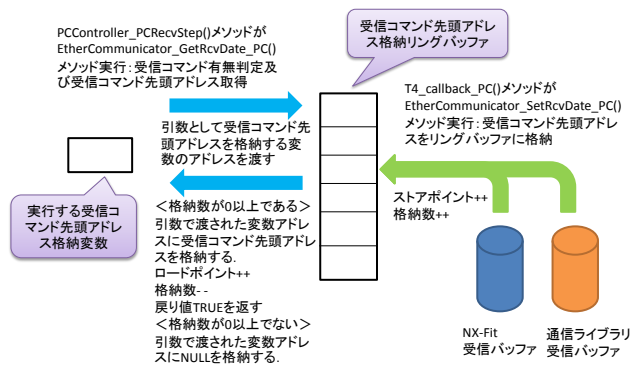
PCController_PCRecvStep()メソッドがEtherCommunicator_GetRcvDate_PC()メソッド実行：受信コマンド有無判定及び受信コマンド先頭アドレス取得

受信コマンド先頭アドレス格納リングバッファ

T4_callback_PC()メソッドがEtherCommunicator_SetRcvDate_PC()メソッド実行：受信コマンド先頭アドレスをリングバッファに格納

引数として受信コマンド先頭アドレスを格納する変数のアドレスを渡す

実行する受信コマンド先頭アドレス格納変数

＜格納数が0以上である＞
引数で渡された変数アドレスに受信コマンド先頭アドレスを格納する.
ロードポイント++
格納数- -
戻り値TRUEを返す
＜格納数が0以上でない＞
引数で渡された変数アドレスにNULLを格納する.

ストアポイント++
格納数++

NX-Fit
受信バッファ

通信ライブラリ
受信バッファ